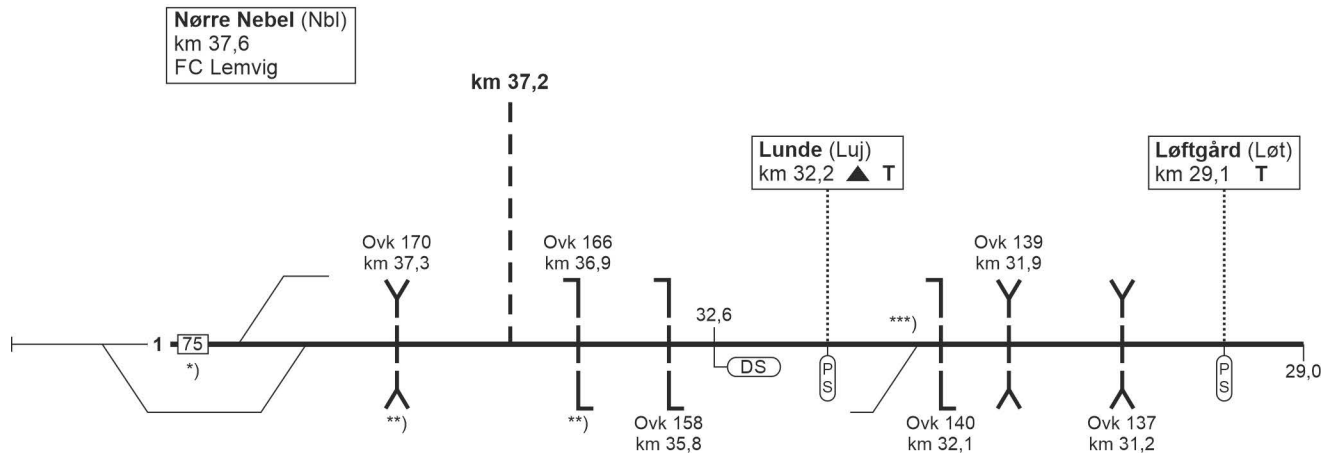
**Nørre Nebel** (Nbl)
km 37,6
FC Lemvig

**km 37,2**

**Lunde** (Luj)
km 32,2 ▲ **T**

**Løftgård** (Løt)
km 29,1 **T**

Ovk 170
km 37,3

Ovk 166
km 36,9

Ovk 139
km 31,9

1 75

*)

32,6

DS

PS

***)

PS

29,0

**)

**)

Ovk 158
km 35,8

Ovk 140
km 32,1

Ovk 137
km 31,2